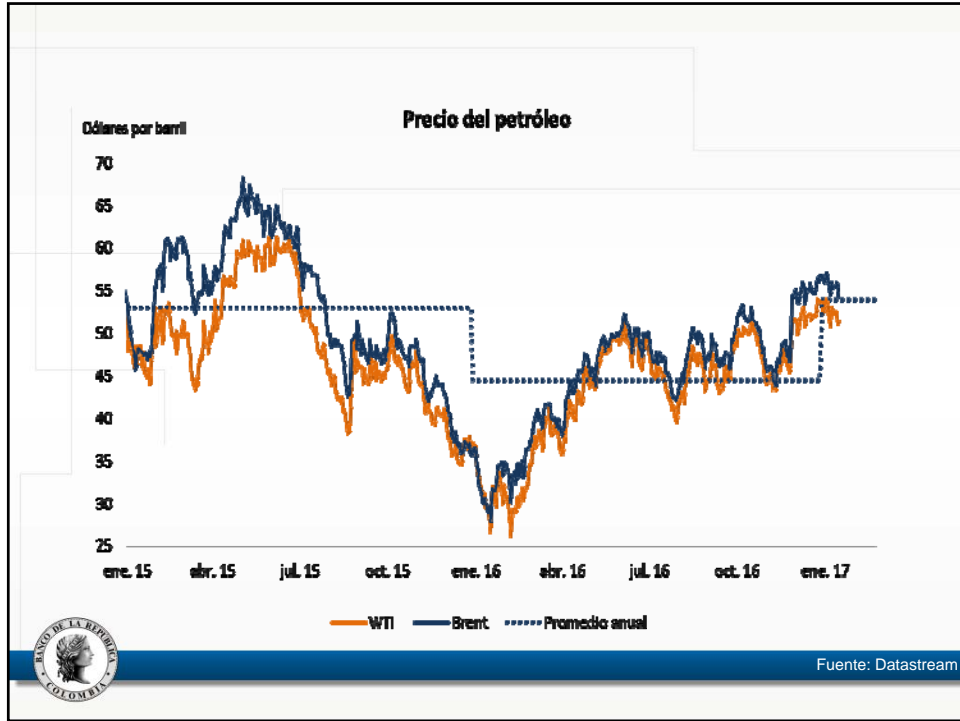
Precio del petróleo

Dólares por barril

70
65
60
55
50
45
40
35
30
25

ene. 15
abr. 15
jul. 15
oct. 15
ene. 16
abr. 16
jul. 16
oct. 16
ene. 17

WTI
Brent
Promedio anual

BANCO DE LA REPÚBLICA COLOMBIA

Fuente: Datastream